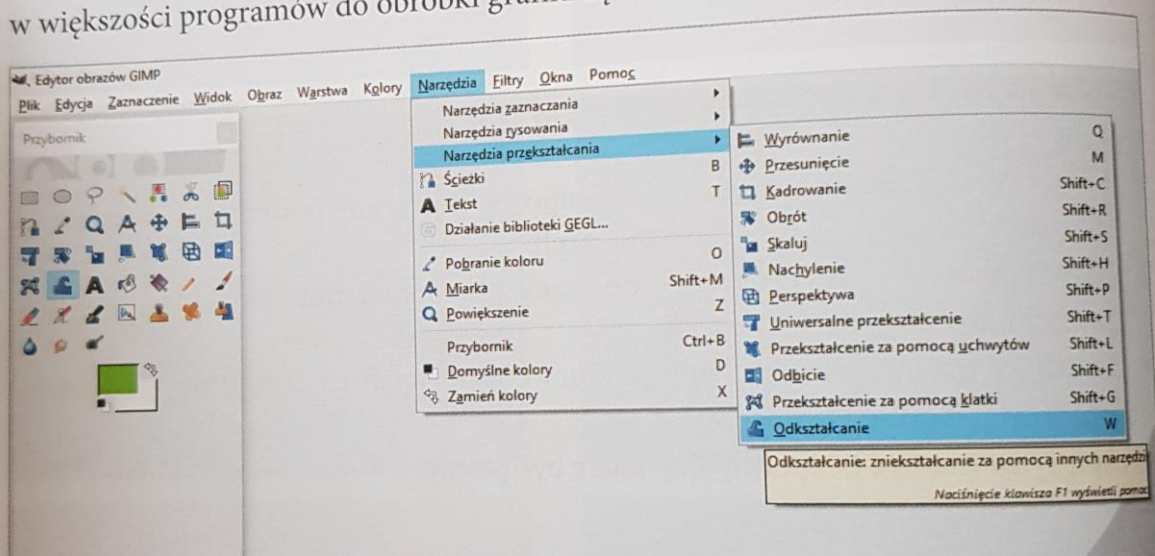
w większości programów do obróbki gra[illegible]

Edytor obrazów GIMP

Plik Edycja Zaznaczenie Widok Obraz Warstwa Kolory Narzędzia Filtry Okna Pomoc

Przybornik

Narzędzia zaznaczania
Narzędzia rysowania
Narzędzia przekształcania
Ścieżki B
Tekst T
Działanie biblioteki GEGL...
Pobranie koloru O
Miarka Shift+M
Powiększenie Z
Przybornik Ctrl+B
Domyślne kolory D
Zamień kolory X

Wyrównanie Q
Przesunięcie M
Kadrowanie Shift+C
Obrót Shift+R
Skaluj Shift+S
Nachylenie Shift+H
Perspektywa Shift+P
Uniwersalne przekształcenie Shift+T
Przekształcenie za pomocą uchwytów Shift+L
Odbicie Shift+F
Przekształcenie za pomocą klatki Shift+G
Odkształcanie W

Odkształcanie: zniekształcanie za pomocą innych narzędzi
Naciśnięcie klawisza F1 wyświetli pomoc